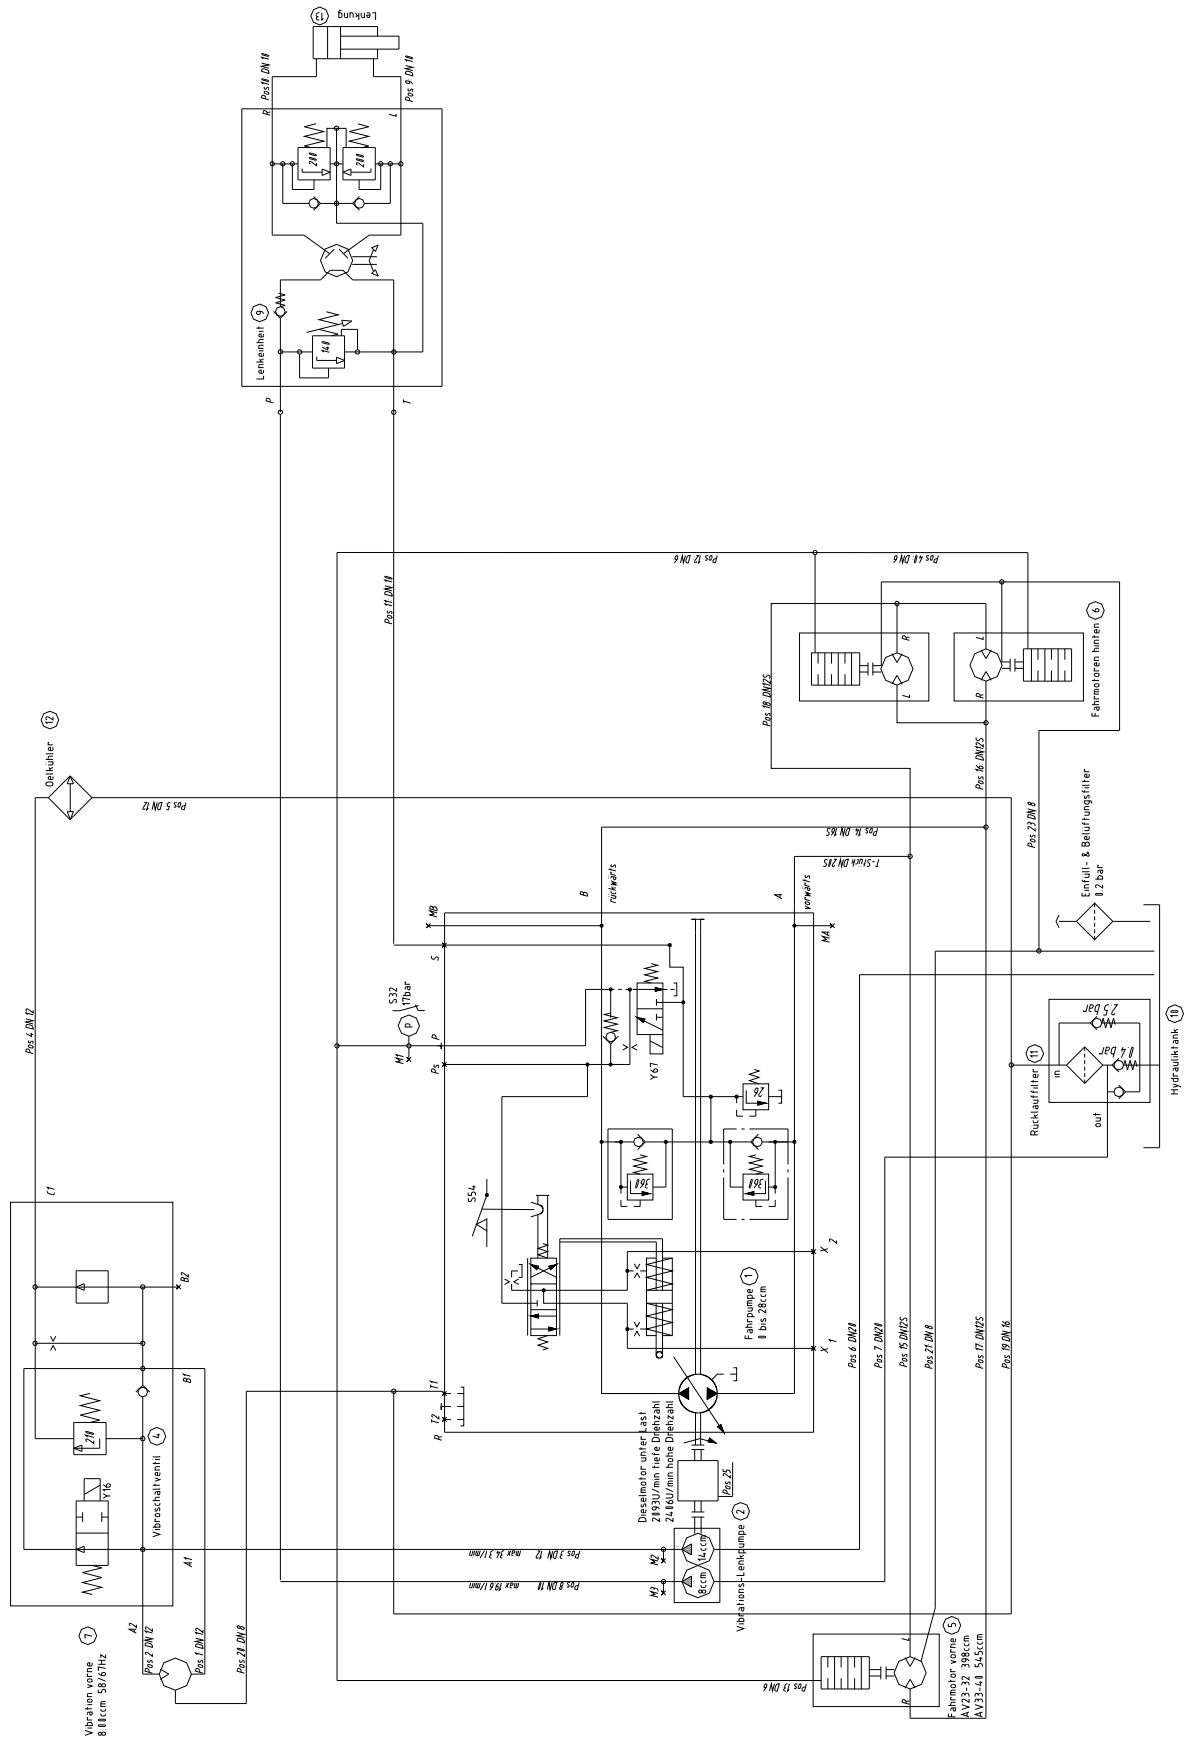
Lenkung 13
Pos 10 DN 10
Pos 9 DN 10
R
L
200
200
Lenkeinheit 9
140
P
T
Pos 12 DN 6
Pos 11 DN 10
Pos 4.0 DN 6
R
L
L
R
Fahrmotoren hinten 6
Pos 18 DN12S
Pos 16 DN12S
Oelkühler 12
Pos 5 DN 12
Pos 14 DN 16S
T-Stück DN 20S
Pos 23 DN 8
Einfüll- & Belüftungsfilter 0.2 bar
B
rückwärts
A
vorwärts
MB
MA
S
S32 17bar
P
M1
P
Ps
Y67
26
2.5 bar
0.4 bar
in
Rücklauffilter 11
out
Hydrauliktank 10
Pos 4 DN 12
360
360
S54
C1
B2
X 2
Fahrpumpe 1
0 bis 28ccm
X 1
B1
210
4
Vibroschaltventil
Y16
T1
T2
R
Pos 6 DN20
Pos 7 DN20
Pos 15 DN12S
Pos 21 DN 8
Pos 17 DN12S
Pos 19 DN 16
Dieselmotor unter Last
2093U/min tiefe Drehzahl
2406U/min hohe Drehzahl
Pos 25
Vibrations-Lenkpumpe 2
14ccm
8ccm
M2
M3
Pos 3 DN 12 max 34.3 l/min
Pos 8 DN 10 max 19.6 l/min
A1
A2
Pos 2 DN 12
Pos 1 DN 12
Pos 20 DN 8
Vibration vorne 7
8.00ccm 58/67Hz
L
R
Pos 13 DN 6
Fahrmotor vorne 5
AV23-32 398ccm
AV33-40 545ccm